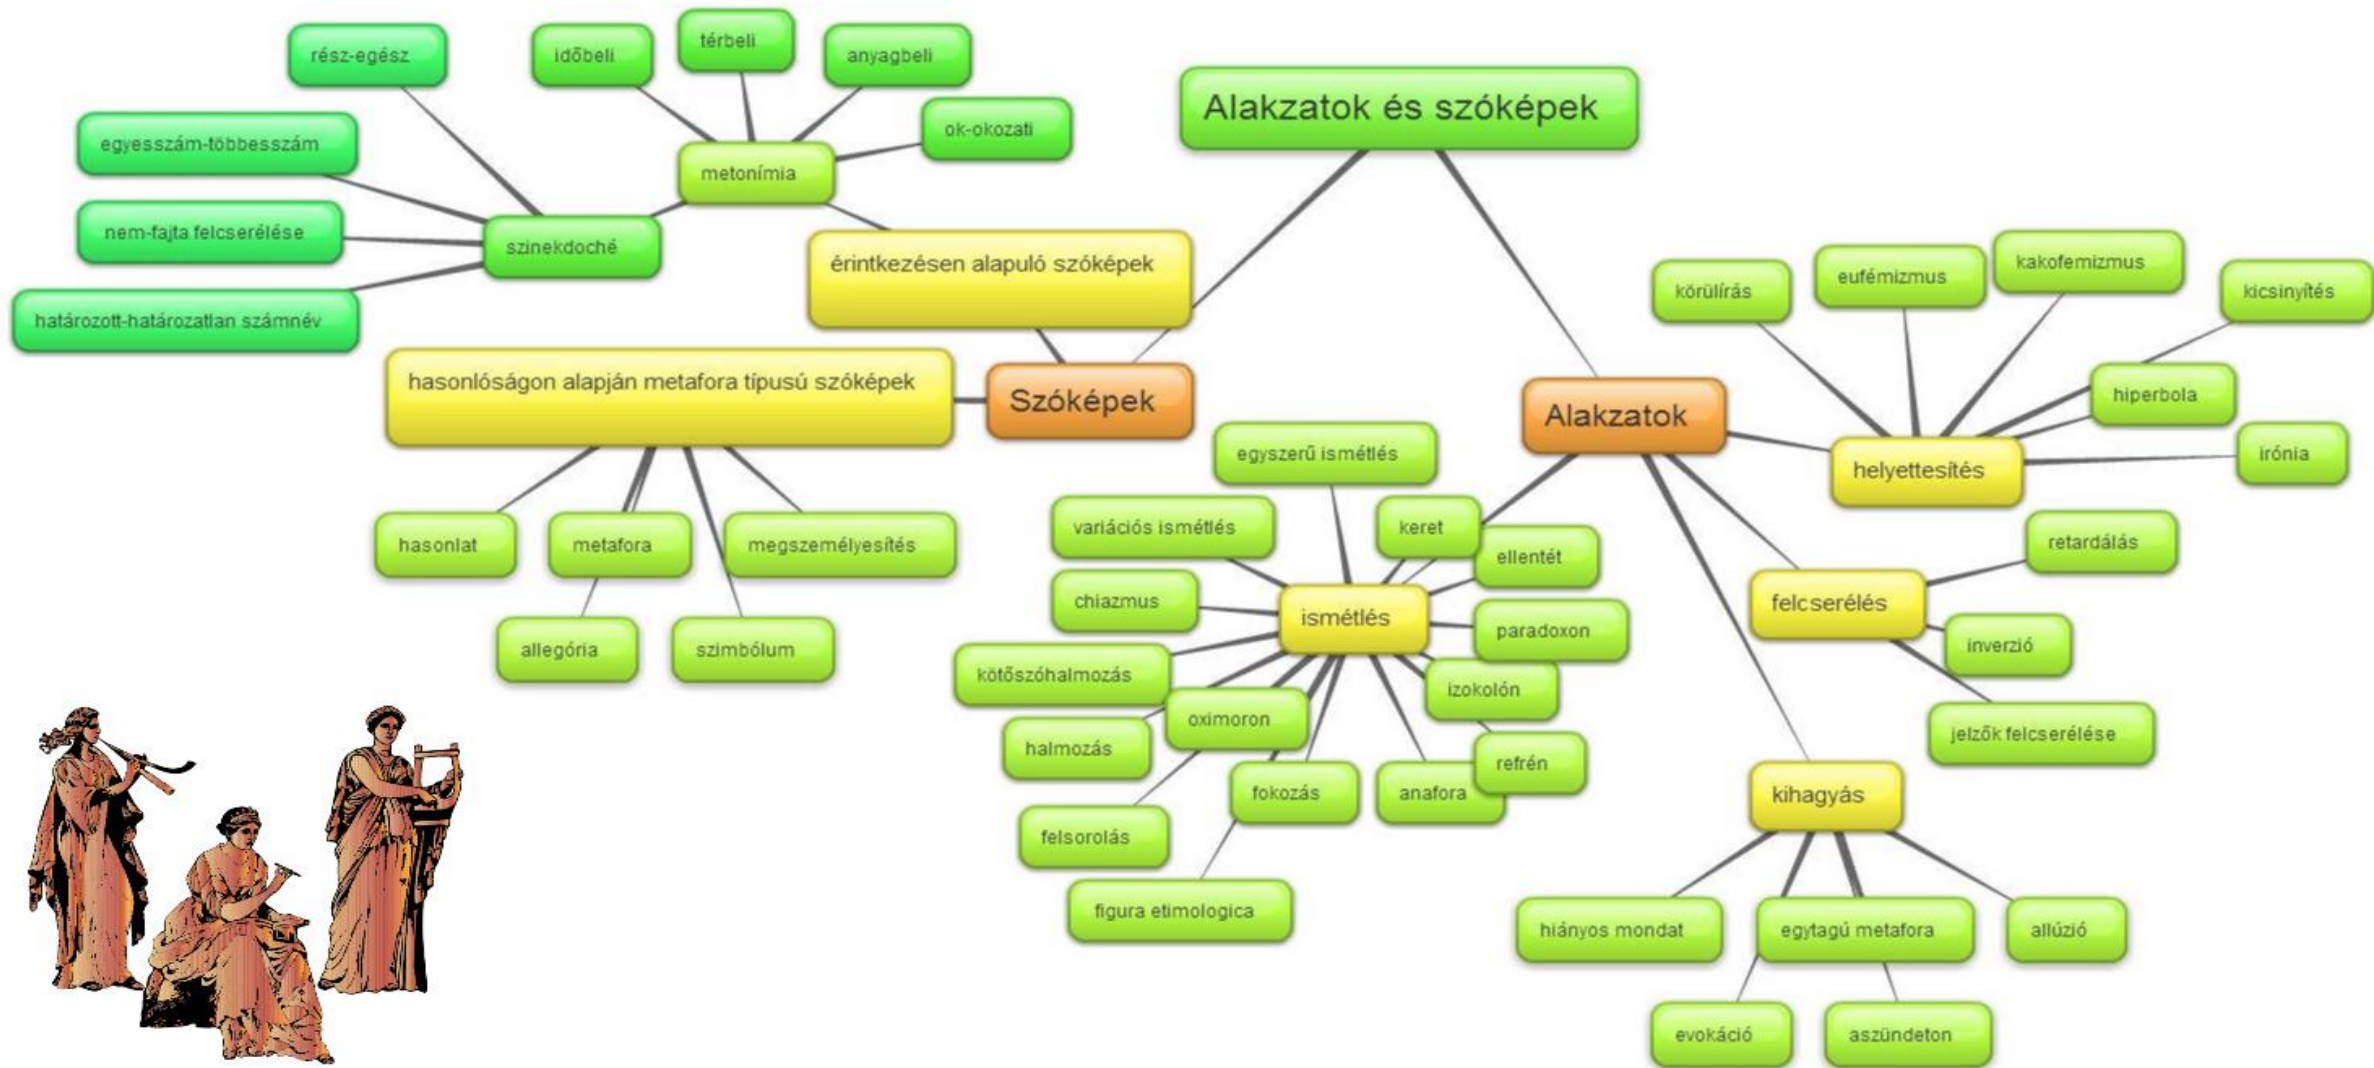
Alakzatok és szóképek

Szóképek

érintkezésen alapuló szóképek

metonímia

időbeli

térbeli

anyagbeli

ok-okozati

szinekdoché

rész-egész

egyesszám-többesszám

nem-fajta felcserélése

határozott-határozatlan számnév

hasonlóságon alapján metafora típusú szóképek

hasonlat

metafora

megszemélyesítés

allegória

szimbólum

Alakzatok

helyettesítés

körülírás

eufémizmus

kakofemizmus

kicsinyítés

hiperbola

irónia

ismétlés

egyszerű ismétlés

variációs ismétlés

keret

ellentét

chiazmus

paradoxon

kötőszóhalmozás

izokolón

oximoron

halmozás

refrén

fokozás

anafora

felsorolás

figura etimologica

felcserélés

retardálás

inverzió

jelzők felcserélése

kihagyás

hiányos mondat

egytagú metafora

allúzió

evokáció

aszündeton